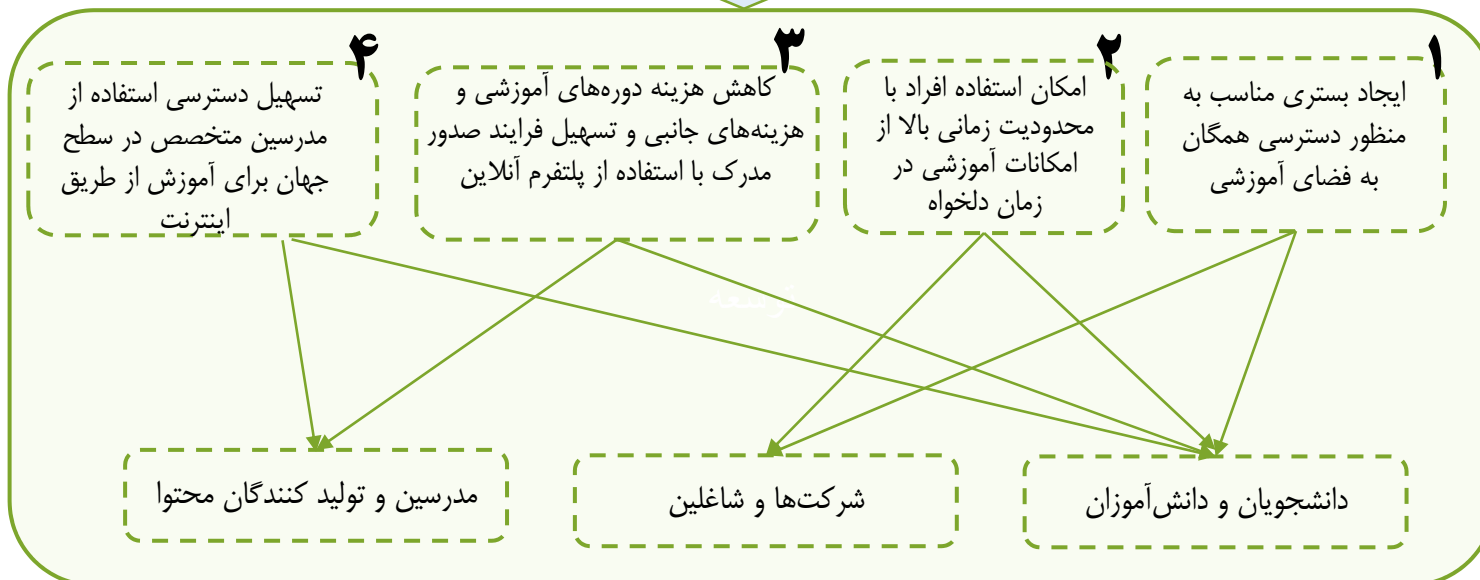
۱
ایجاد بستری مناسب به منظور دسترسی همگان به فضای آموزشی

۲
امکان استفاده افراد با محدودیت زمانی بالا از امکانات آموزشی در زمان دلخواه

۳
کاهش هزینه دوره‌های آموزشی و هزینه‌های جانبی و تسهیل فرایند صدور مدرک با استفاده از پلتفرم آنلاین

۴
تسهیل دسترسی استفاده از مدرسین متخصص در سطح جهان برای آموزش از طریق اینترنت

دانشجویان و دانش‌آموزان

شرکت‌ها و شاغلین

مدرسین و تولید کنندگان محتوا